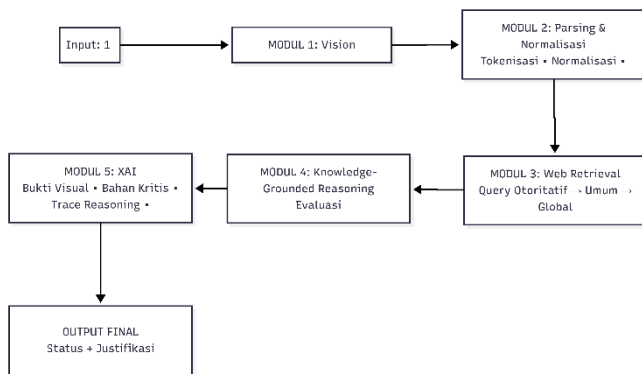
Input: 1

MODUL 1: Vision

MODUL 2: Parsing & Normalisasi
Tokenisasi • Normalisasi •

MODUL 3: Web Retrieval
Query Otoritatif › Umum › Global

MODUL 4: Knowledge-Grounded Reasoning
Evaluasi

MODUL 5: XAI
Bukti Visual • Bahan Kritis •
Trace Reasoning •

OUTPUT FINAL
Status + Justifikasi